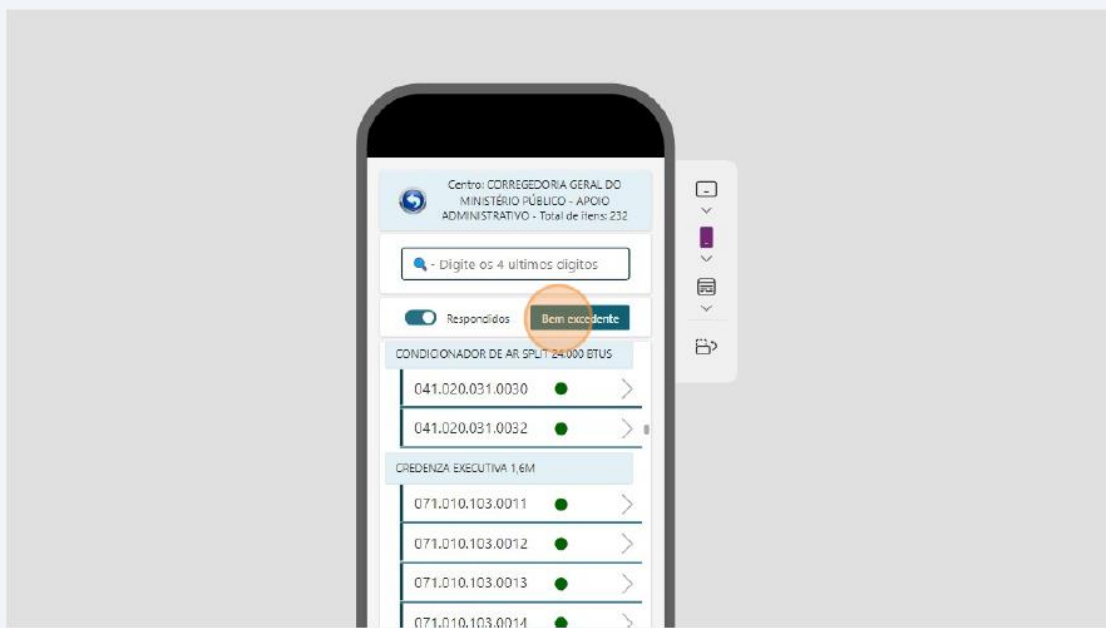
Centro: CORREGEDORIA GERAL DO MINISTÉRIO PÚBLICO - APOIO ADMINISTRATIVO - Total de itens: 232

- Digite os 4 ultimos digitos

Respondidos

Bem excedente

CONDICIONADOR DE AR SPLIT 24.000 BTUS

041.020.031.0030

041.020.031.0032

CREDENZA EXECUTIVA 1,6M

071.010.103.0011

071.010.103.0012

071.010.103.0013

071.010.103.0014